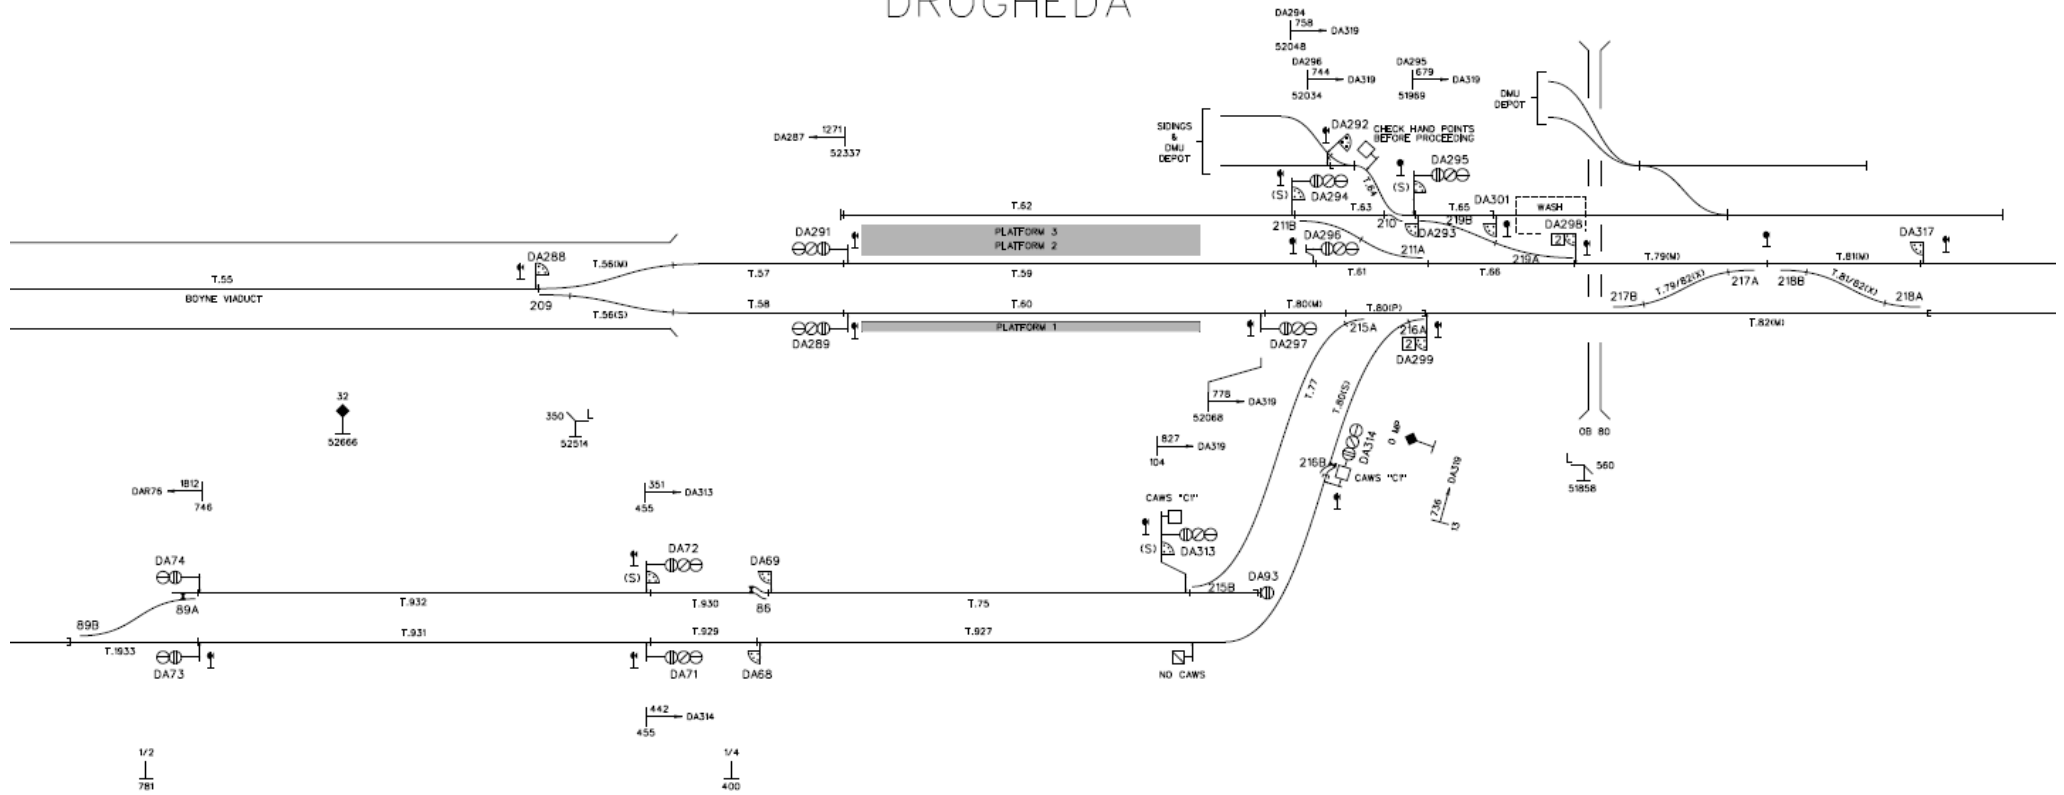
DROGHEDA

DA294
758
52048
DA319

DA296
744
52034
DA319

DA295
679
51969
DA319

DMU
DEPOT

DA287
1271
52337

SIDINGS
&
DMU
DEPOT

DA292
CHECK HAND POINTS BEFORE PROCEEDING

DA295
(S)

(S)
DA294
T.64

T.62
T.63
T.65
DA301
WASH
210
219B
211B
DA293
DA296
DA298
2
211A
219A

DA291
PLATFORM 3
PLATFORM 2

DA288
T.56(M)
T.57
T.59
T.61
T.66
T.79(M)
T.81(M)
DA317

T.55
BOYNE VIADUCT
209
T.58
T.60
T.80(M)
T.80(P)
217B
T.79/82(X)
217A
218B
T.81/82(X)
218A

T.56(S)
DA289
PLATFORM 1
DA297
215A
216A
2
DA299
T.82(M)

778
52068
DA319

T.77
T.80(S)

32
52666

350
52514

827
104
DA319

DA314
0 MP

OB 80

216B
CAWS "C"
DA319

560
51858

736
13

DAR76
1812
746

351
455
DA313

CAWS "C"
(S)
DA313

DA74
DA72
(S)
DA69
89A
T.932
T.930
86
T.75
215B
DA93

89B
T.931
T.929
T.927

T.1933
DA73
DA71
DA68
NO CAWS

442
455
DA314

1/2
781

1/4
400